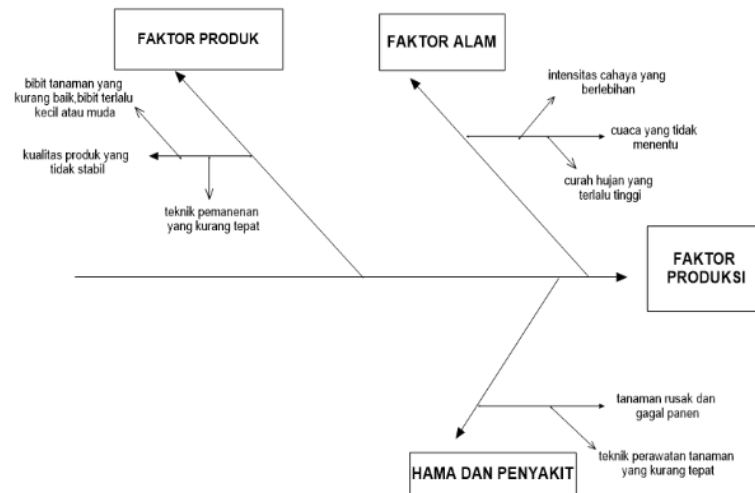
FAKTOR PRODUK

FAKTOR ALAM

bibit tanaman yang kurang baik,bibit terlalu kecil atau muda

kualitas produk yang tidak stabil

teknik pemanenan yang kurang tepat

intensitas cahaya yang berlebihan

cuaca yang tidak menentu

curah hujan yang terlalu tinggi

FAKTOR PRODUKSI

tanaman rusak dan gagal panen

teknik perawatan tanaman yang kurang tepat

HAMA DAN PENYAKIT